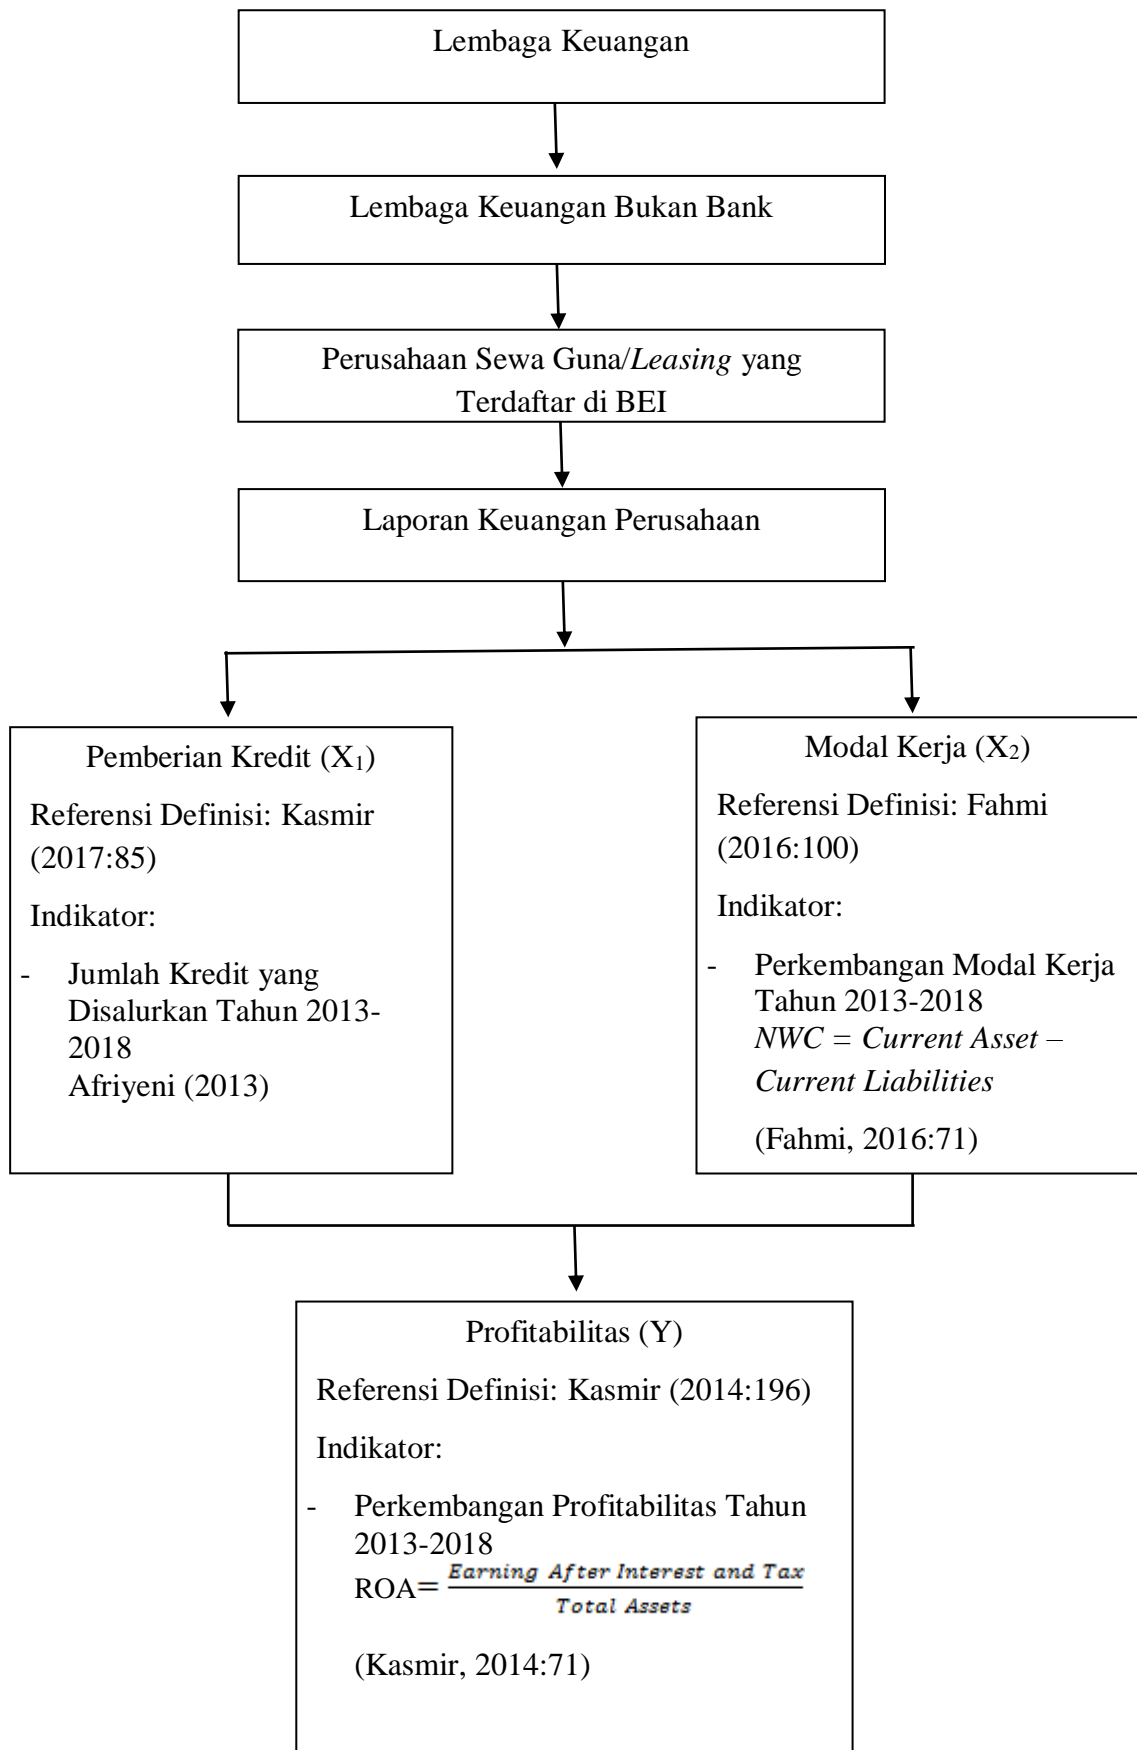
Lembaga Keuangan

Lembaga Keuangan Bukan Bank

Perusahaan Sewa Guna/*Leasing* yang Terdaftar di BEI

Laporan Keuangan Perusahaan

Pemberian Kredit ($X_1$)

Referensi Definisi: Kasmir (2017:85)

Indikator:

- Jumlah Kredit yang Disalurkan Tahun 2013-2018
Afriyeni (2013)

Modal Kerja ($X_2$)

Referensi Definisi: Fahmi (2016:100)

Indikator:

- Perkembangan Modal Kerja Tahun 2013-2018
*NWC = Current Asset – Current Liabilities*

(Fahmi, 2016:71)

Profitabilitas (Y)

Referensi Definisi: Kasmir (2014:196)

Indikator:

- Perkembangan Profitabilitas Tahun 2013-2018
$ROA = \frac{Earning\ After\ Interest\ and\ Tax}{Total\ Assets}$

(Kasmir, 2014:71)